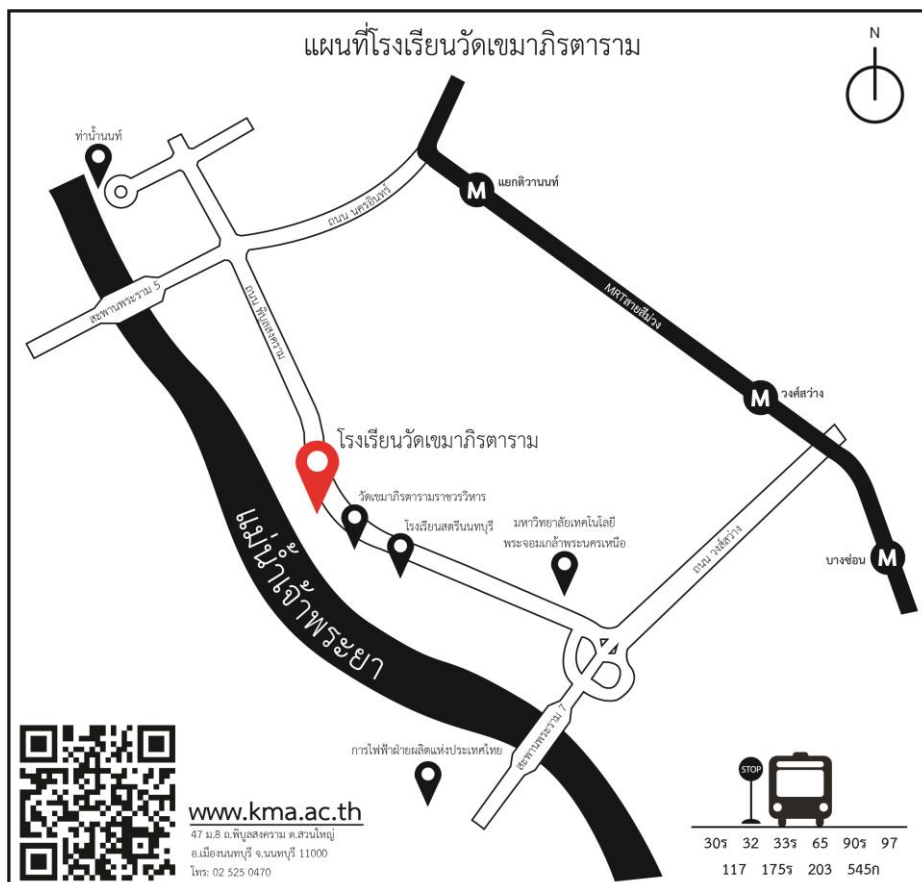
แผนที่โรงเรียนวัดเขมาภิรตาราม

N

ท่าน้ำนนท์

ถนน นครอินทร์

แยกติวานนท์

สะพานพระราม 5

ถนน พิบูลสงคราม

MRTสายสีม่วง

วงศ์สว่าง

โรงเรียนวัดเขมาภิรตาราม

วัดเขมาภิรตารามราชวรวิหาร

โรงเรียนสตรีนนทบุรี

มหาวิทยาลัยเทคโนโลยีพระจอมเกล้าพระนครเหนือ

ถนน วงศ์สว่าง

บางซ่อน

แม่น้ำเจ้าพระยา

สะพานพระราม 7

การไฟฟ้าฝ่ายผลิตแห่งประเทศไทย

www.kma.ac.th

47 ม.8 ถ.พิบูลสงคราม ต.สวนใหญ่ อ.เมืองนนทบุรี จ.นนทบุรี 11000 โทร: 02 525 0470

STOP

30ร 32 33ร 65 90ร 97
117 175ร 203 545ก